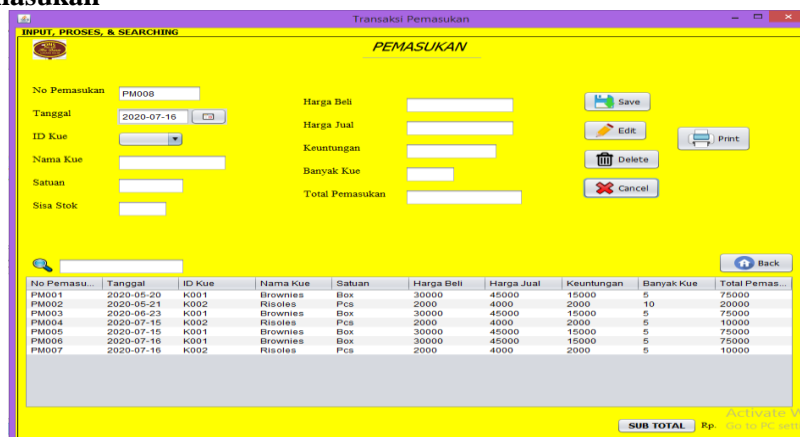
masukan

Transaksi Pemasukan

INPUT, PROSES, & SEARCHING

PEMASUKAN

No Pemasukan PM008

Tanggal 2020-07-16

ID Kue

Nama Kue

Satuan

Sisa Stok

Harga Beli

Harga Jual

Keuntungan

Banyak Kue

Total Pemasukan

Save

Edit

Delete

Cancel

Print

Back

| No Pemasu... | Tanggal | ID Kue | Nama Kue | Satuan | Harga Beli | Harga Jual | Keuntungan | Banyak Kue | Total Pemas... |
|---|---|---|---|---|---|---|---|---|---|
| PM001 | 2020-05-20 | K001 | Brownies | Box | 30000 | 45000 | 15000 | 5 | 75000 |
| PM002 | 2020-05-21 | K002 | Risoles | Pcs | 2000 | 4000 | 2000 | 10 | 20000 |
| PM003 | 2020-06-23 | K001 | Brownies | Box | 30000 | 45000 | 15000 | 5 | 75000 |
| PM004 | 2020-07-15 | K002 | Risoles | Pcs | 2000 | 4000 | 2000 | 5 | 10000 |
| PM005 | 2020-07-15 | K001 | Brownies | Box | 30000 | 45000 | 15000 | 5 | 75000 |
| PM006 | 2020-07-16 | K001 | Brownies | Box | 30000 | 45000 | 15000 | 5 | 75000 |
| PM007 | 2020-07-16 | K002 | Risoles | Pcs | 2000 | 4000 | 2000 | 5 | 10000 |

SUB TOTAL Rp.

Activate W
Go to PC sett